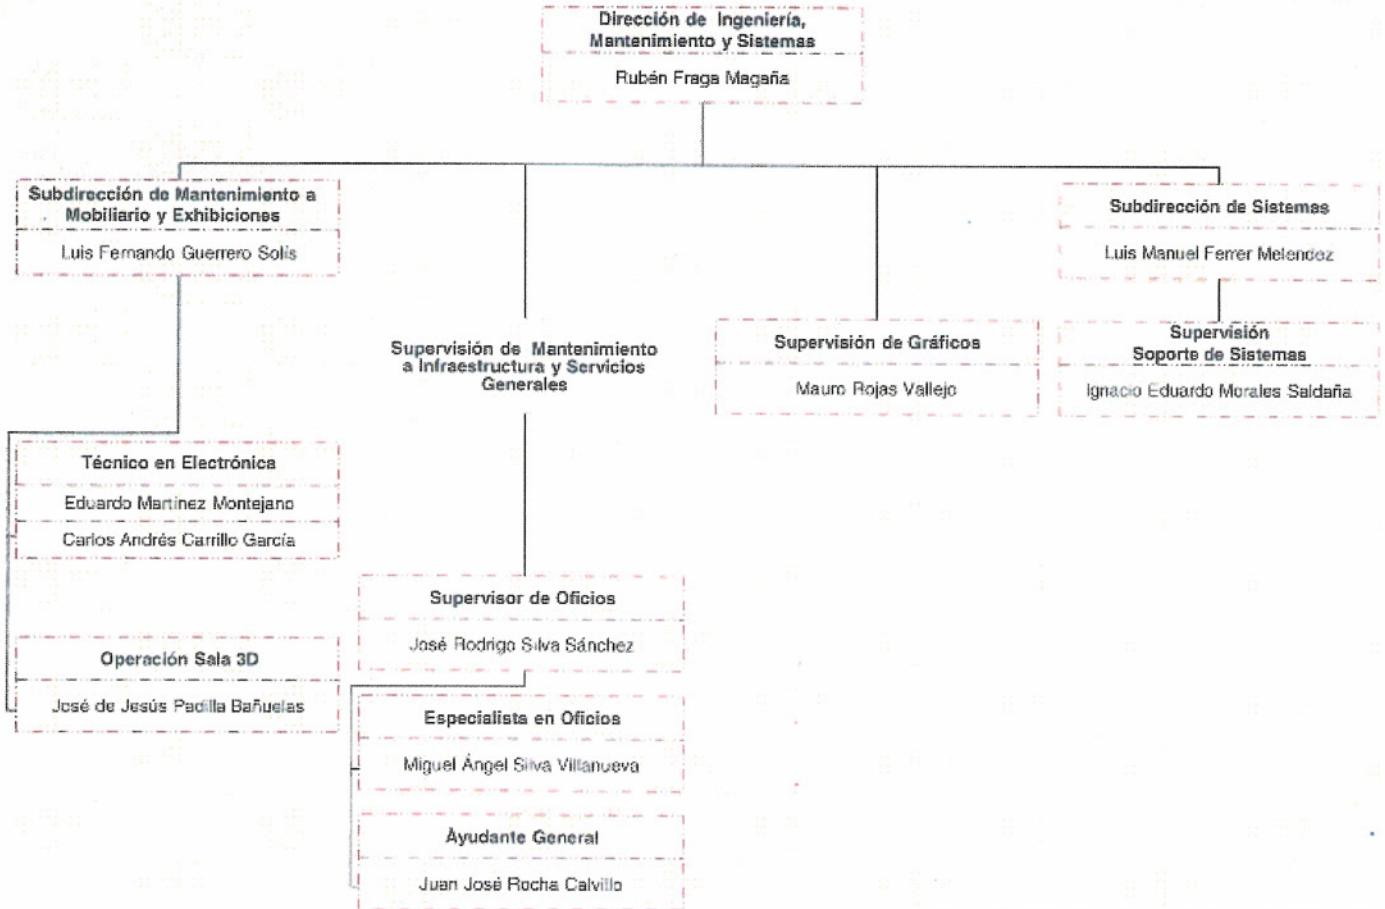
Dirección de Ingeniería, Mantenimiento y Sistemas

Rubén Fraga Magaña

Subdirección de Mantenimiento a Mobiliario y Exhibiciones

Luis Fernando Guerrero Solis

Supervisión de Mantenimiento a Infraestructura y Servicios Generales

Supervisión de Gráficos

Mauro Rojas Vallejo

Subdirección de Sistemas

Luis Manuel Ferrer Melendez

Supervisión Soporte de Sistemas

Ignacio Eduardo Morales Saldaña

Técnico en Electrónica

Eduardo Martinez Montejano

Carlos Andrés Carrillo García

Operación Sala 3D

José de Jesús Padilla Bañuelas

Supervisor de Oficios

José Rodrigo Silva Sánchez

Especialista en Oficios

Miguel Ángel Silva Villanueva

Ayudante General

Juan José Rocha Calvillo